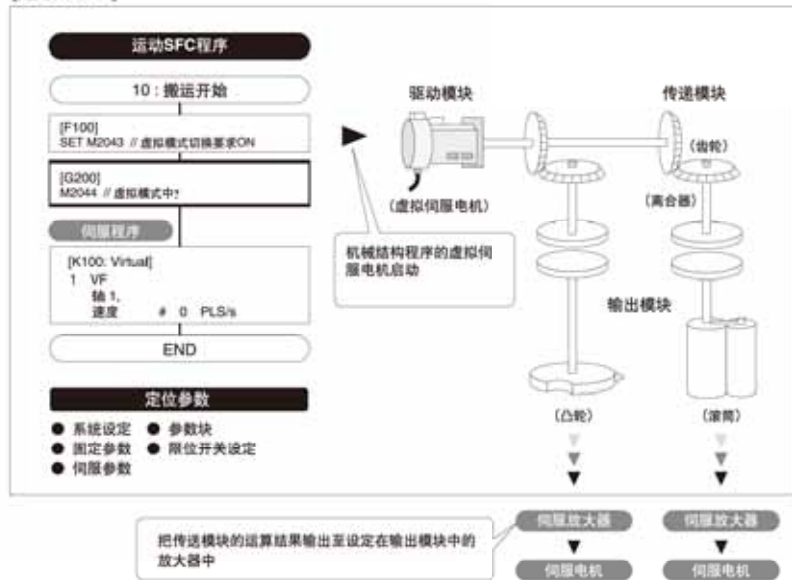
运动SFC程序

10：搬运开始

[F100]
SET M2043 // 虚拟模式切换要求ON

[G200]
M2044 // 虚拟模式中?

伺服程序

[K100: Virtual]
1 VF
轴 1,
速度 # 0 PLS/s

END

定位参数

● 系统设定 ● 参数块
● 固定参数 ● 限位开关设定
● 伺服参数

驱动模块

(虚拟伺服电机)

机械结构程序的虚拟伺服电机启动

传递模块

(齿轮)

(离合器)

输出模块

(凸轮)

(滚筒)

把传送模块的运算结果输出至设定在输出模块中的放大器中

伺服放大器

伺服电机

伺服放大器

伺服电机